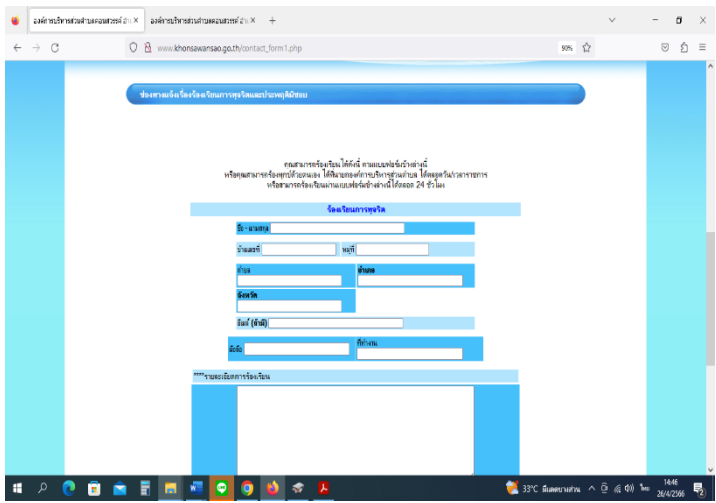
องค์การบริหารส่วนตำบลคอนสวรรค์ อำ ×
องค์การบริหารส่วนตำบลคอนสวรรค์ อำ ×
+
www.khonsawansao.go.th/contact_form1.php
90%

ช่องทางแจ้งเรื่องร้องเรียนการทุจริตและประพฤติมิชอบ

ท่านสามารถร้องเรียนได้ดังนี้ ตามแบบฟอร์มข้างล่างนี้
หรือคุณสามารถร้องทุกข์ด้วยตนเอง ได้ที่นายกองค์การบริหารส่วนตำบล ได้ตลอดวันเวลาราชการ
หรือสามารถร้องเรียนผ่านแบบฟอร์มข้างล่างนี้ได้ตลอด 24 ชั่วโมง

ร้องเรียนการทุจริต

ชื่อ - นามสกุล

บ้านเลขที่
หมู่ที่

ตำบล
อำเภอ

จังหวัด

อีเมล์ (ถ้ามี)

มือถือ
ที่ทำงาน

****รายละเอียดการร้องเรียน

33°C มีเมฆบางส่วน
ไทย
14:46
26/4/2566